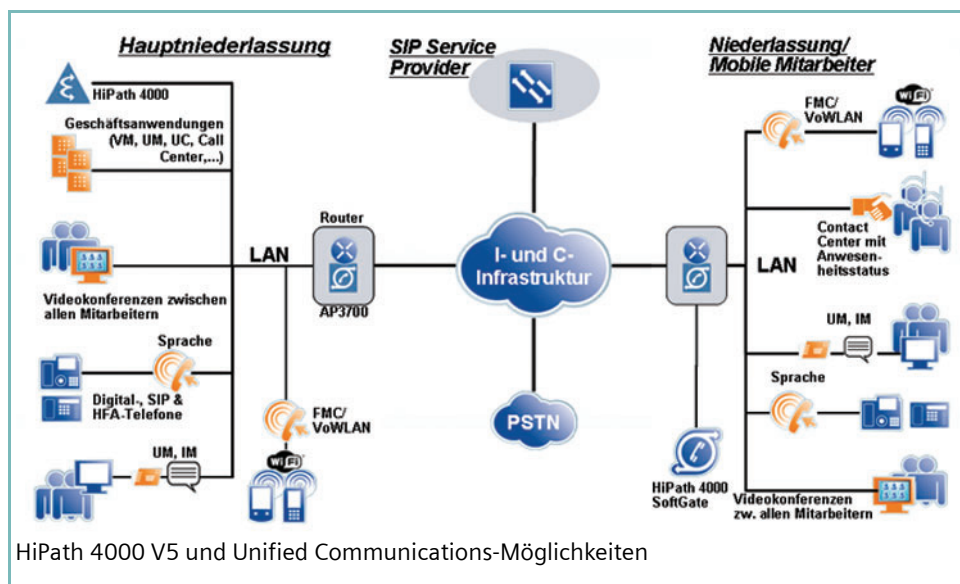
Hauptniederlassung

SIP Service Provider

Niederlassung/ Mobile Mitarbeiter

HiPath 4000

Geschäftsanwendungen (VM, UM, UC, Call Center,...)

FMC/ VoWLAN

WiFi

Contact Center mit Anwesenheitsstatus

Router

LAN

I- und C-Infrastruktur

LAN

AP3700

Videokonferenzen zwischen allen Mitarbeitern

UM, IM

Sprache

Sprache

Digital-, SIP & HFA-Telefone

FMC/ VoWLAN

PSTN

UM, IM

WiFi

HiPath 4000 SoftGate

Videokonferenzen zw. allen Mitarbeitern

HiPath 4000 V5 und Unified Communications-Möglichkeiten